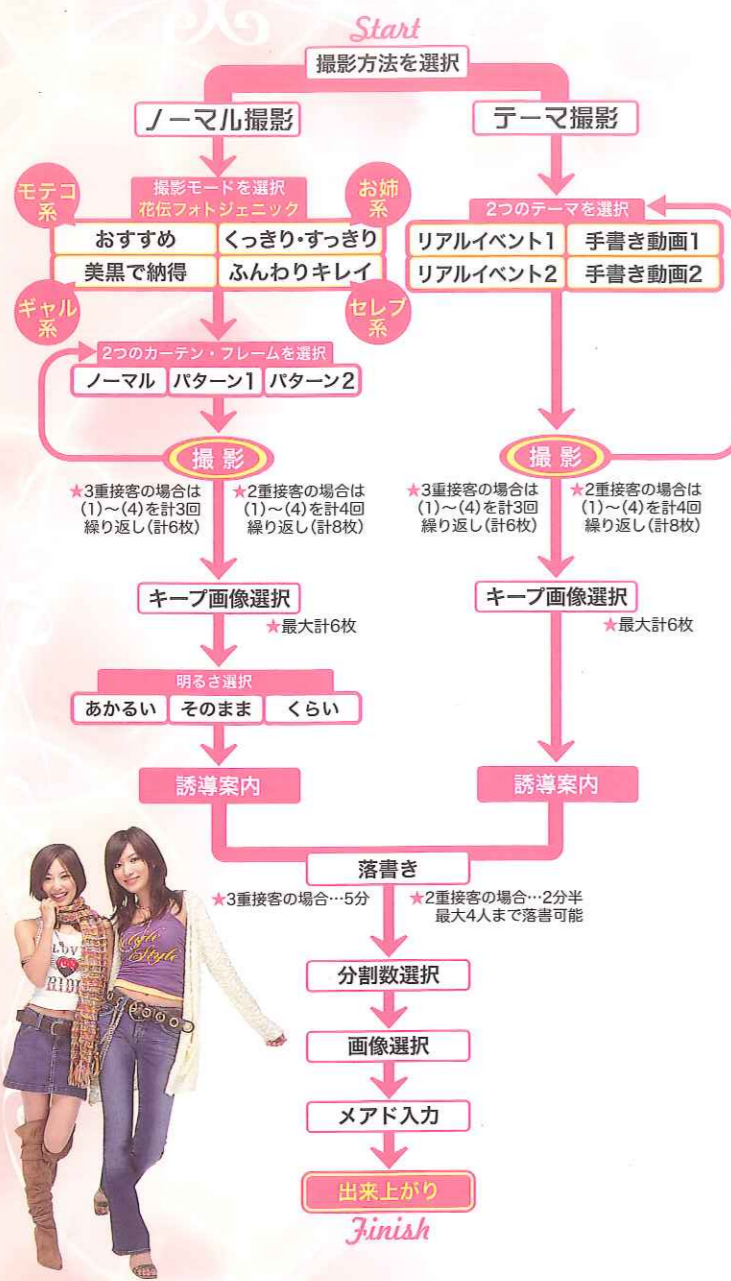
Start

撮影方法を選択

ノーマル撮影

テーマ撮影

撮影モードを選択
花伝フォトジェニック

モテコ系

お姉系

おすすめ

くっきり・すっきり

美黒で納得

ふんわりキレイ

ギャル系

セレブ系

2つのテーマを選択

リアルイベント1

手書き動画1

リアルイベント2

手書き動画2

2つのカーテン・フレームを選択

ノーマル

パターン1

パターン2

撮影

★3重接客の場合は(1)～(4)を計3回繰り返し(計6枚)

★2重接客の場合は(1)～(4)を計4回繰り返し(計8枚)

撮影

★3重接客の場合は(1)～(4)を計3回繰り返し(計6枚)

★2重接客の場合は(1)～(4)を計4回繰り返し(計8枚)

キープ画像選択

★最大計6枚

キープ画像選択

★最大計6枚

明るさ選択

あかるい

そのまま

くらい

誘導案内

誘導案内

落書き

★3重接客の場合…5分

★2重接客の場合…2分半
最大4人まで落書可能

分割数選択

画像選択

メアド入力

出来上がり

Finish